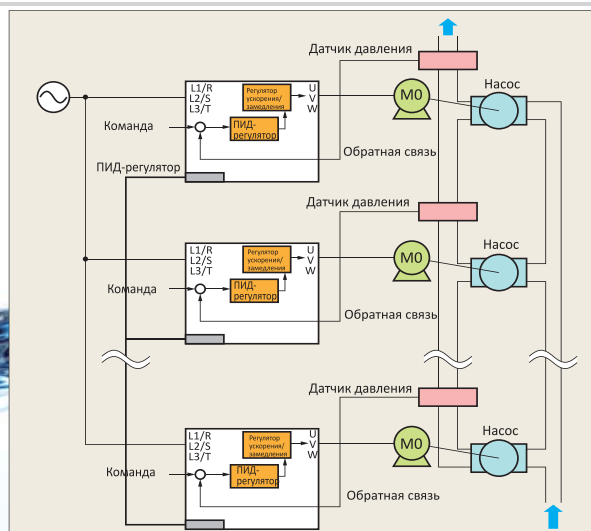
Датчик давления
L1/R
L2/S
L3/T
Регулятор ускорения/ замедления
U
V
W
M0
Насос
Команда
ПИД-регулятор
Обратная связь
ПИД-регулятор

Датчик давления
L1/R
L2/S
L3/T
Регулятор ускорения/ замедления
U
V
W
M0
Насос
Команда
ПИД-регулятор
Обратная связь

Датчик давления
L1/R
L2/S
L3/T
Регулятор ускорения/ замедления
U
V
W
M0
Насос
Команда
ПИД-регулятор
Обратная связь